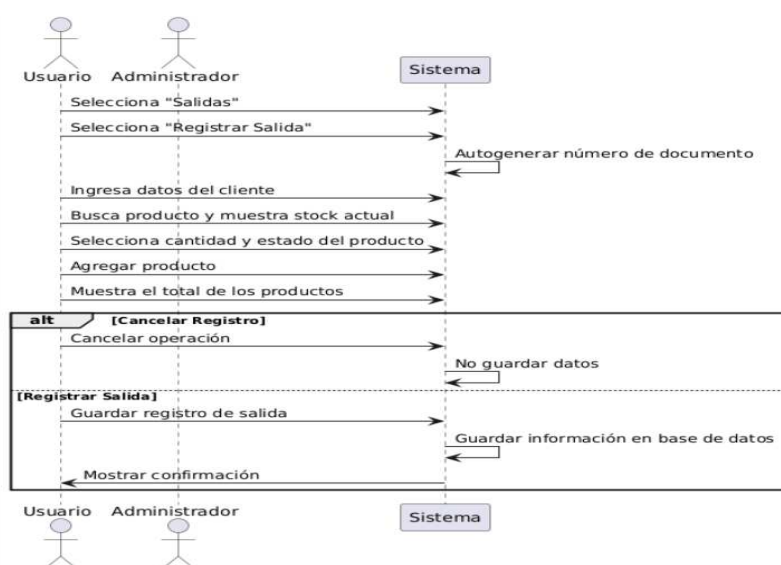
Usuario Administrador Sistema

Selecciona "Salidas"

Selecciona "Registrar Salida"

Autogenerar número de documento

Ingresa datos del cliente

Busca producto y muestra stock actual

Selecciona cantidad y estado del producto

Agregar producto

Muestra el total de los productos

alt [Cancelar Registro]

Cancelar operación

No guardar datos

[Registrar Salida]

Guardar registro de salida

Guardar información en base de datos

Mostrar confirmación

Usuario Administrador Sistema